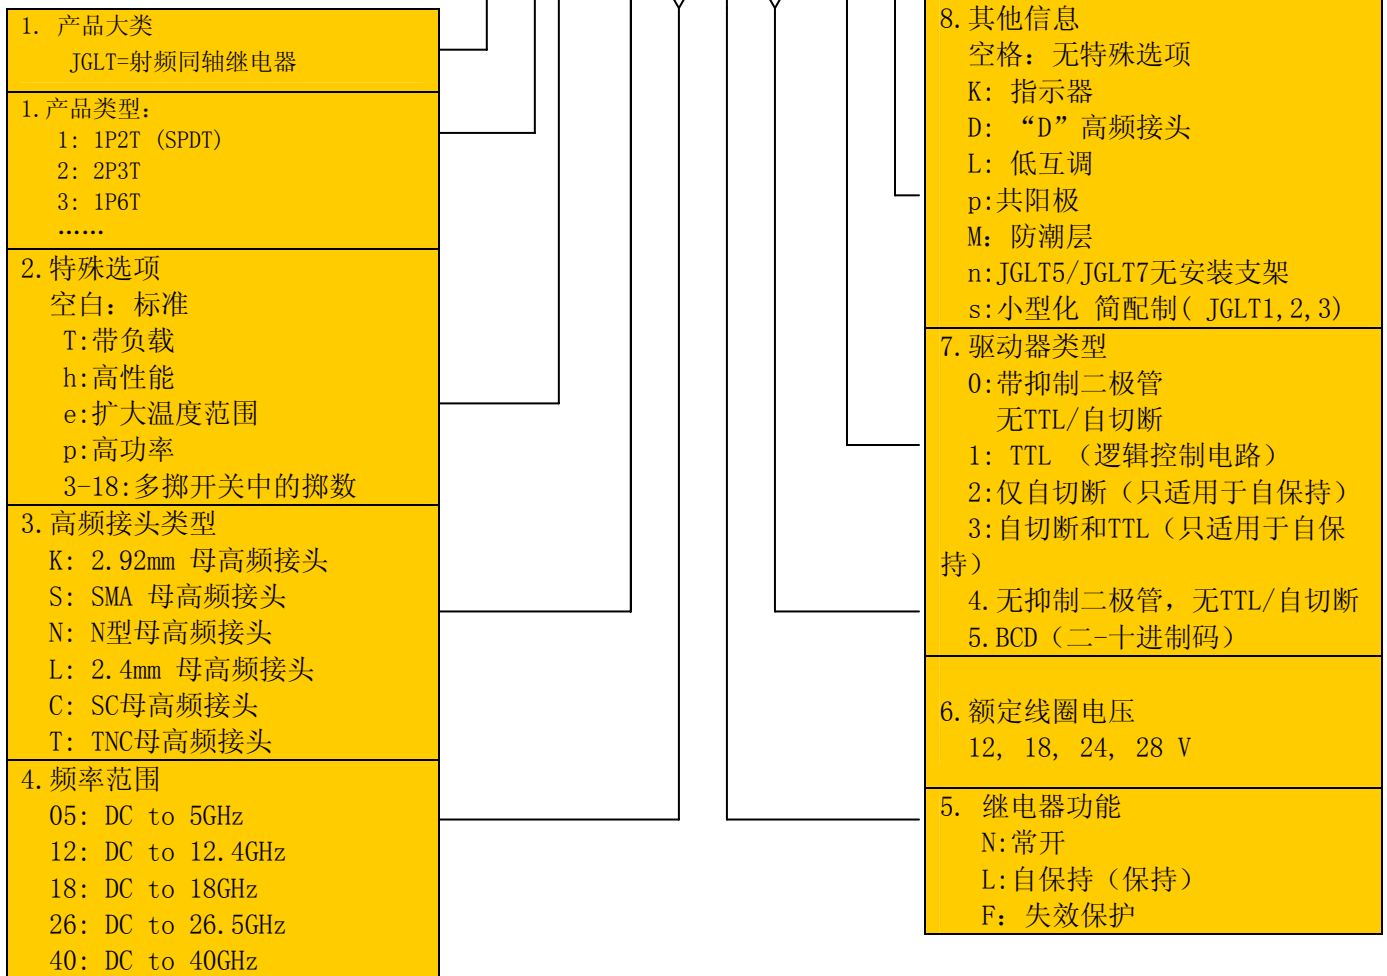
1. 产品大类
JGLT=射频同轴继电器

1.产品类型：
1：1P2T（SPDT）
2：2P3T
3：1P6T
……

2.特殊选项
空白：标准
T:带负载
h:高性能
e:扩大温度范围
p:高功率
3-18:多掷开关中的掷数

3.高频接头类型
K：2.92mm 母高频接头
S：SMA 母高频接头
N：N型母高频接头
L：2.4mm 母高频接头
C：SC母高频接头
T：TNC母高频接头

4.频率范围
05：DC to 5GHz
12：DC to 12.4GHz
18：DC to 18GHz
26：DC to 26.5GHz
40：DC to 40GHz

8.其他信息
空格：无特殊选项
K：指示器
D：“D”高频接头
L：低互调
p:共阳极
M：防潮层
n:JGLT5/JGLT7无安装支架
s:小型化 简配制（ JGLT1,2,3）

7.驱动器类型
0:带抑制二极管
无TTL/自切断
1：TTL （逻辑控制电路）
2:仅自切断（只适用于自保持）
3:自切断和TTL（只适用于自保持）
4.无抑制二极管，无TTL/自切断
5.BCD（二-十进制码）

6.额定线圈电压
12，18，24，28 V

5. 继电器功能
N:常开
L:自保持（保持）
F：失效保护